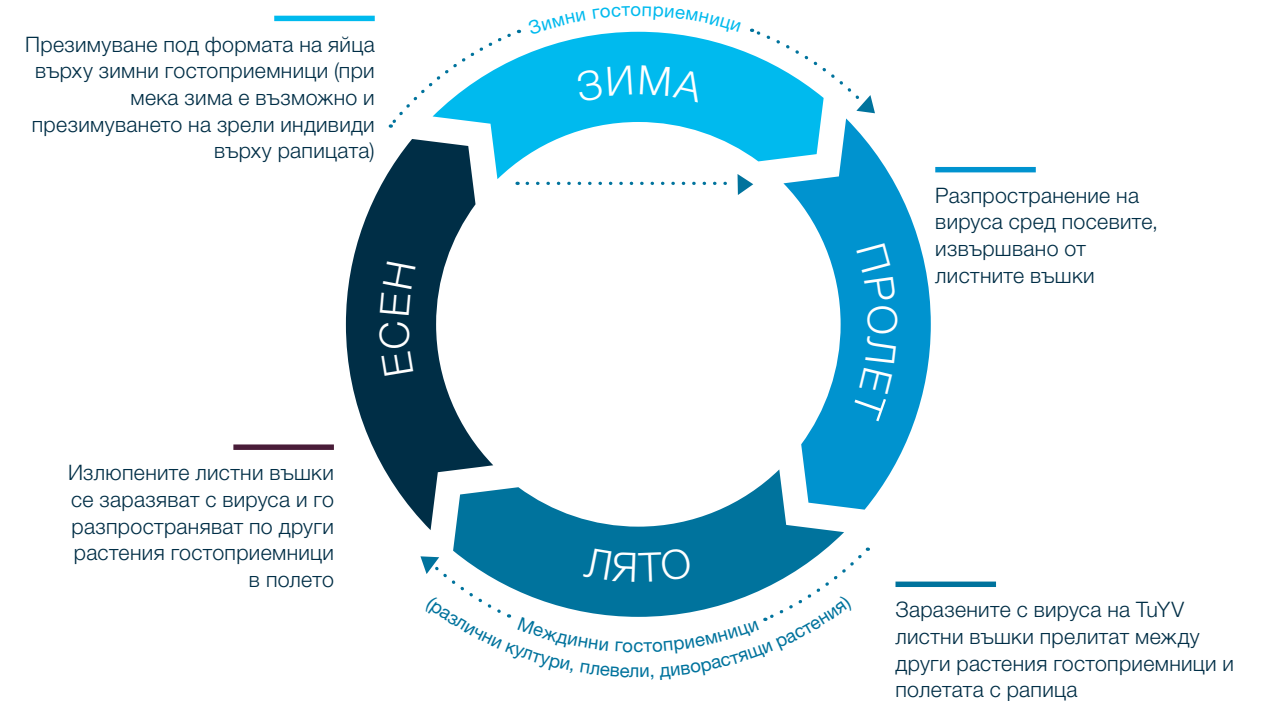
Презимуване под формата на яйца върху зимни гостоприемници (при мека зима е възможно и презимуването на зрели индивиди върху рапицата)

Зимни гостоприемници

ЗИМА

Разпространение на вируса сред посевите, извършвано от листните въшки

ПРОЛЕТ

ЕСЕН

ЛЯТО

Излюпените листни въшки се заразяват с вируса и го разпространяват по други растения гостоприемници в полето

Междинни гостоприемници
(различни култури, плевели, диворастящи растения)

Заразените с вируса на TuYV листни въшки прелитат между други растения гостоприемници и полетата с рапица